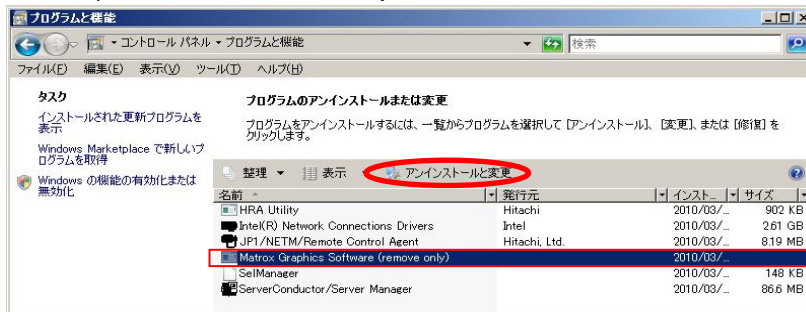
プログラムと機能

▸ コントロール パネル ▸ プログラムと機能

検索

ファイル(F) 編集(E) 表示(V) ツール(T) ヘルプ(H)

タスク

インストールされた更新プログラムを表示

Windows Marketplace で新しいプログラムを取得

Windows の機能の有効化または無効化

プログラムのアンインストールまたは変更

プログラムをアンインストールするには、一覧からプログラムを選択して [アンインストール]、[変更]、または [修復] をクリックします。

整理 ▾ 表示 ▾ アンインストールと変更

| 名前 | 発行元 | インスト... | サイズ |
|---|---|---|---|
| HRA Utility | Hitachi | 2010/03/... | 902 KB |
| Intel(R) Network Connections Drivers | Intel | 2010/03/... | 2.61 GB |
| JP1/NETM/Remote Control Agent | Hitachi, Ltd. | 2010/03/... | 8.19 MB |
| Matrox Graphics Software (remove only) | | 2010/03/... | |
| SelManager | | 2010/03/... | 148 KB |
| ServerConductor/Server Manager | | 2010/03/... | 86.6 MB |